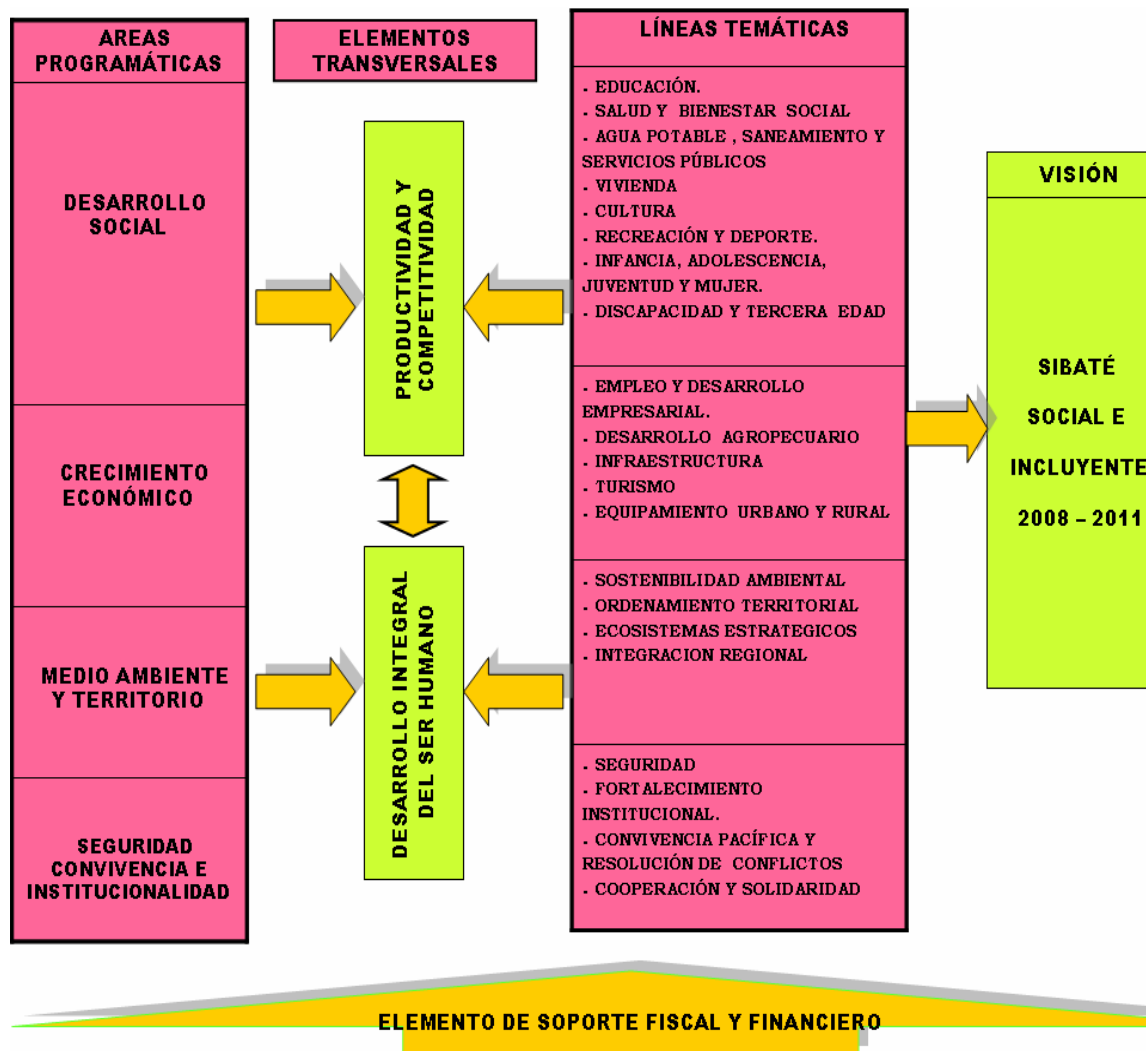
AREAS PROGRAMÁTICAS

DESARROLLO SOCIAL

CRECIMIENTO ECONÓMICO

MEDIO AMBIENTE Y TERRITORIO

SEGURIDAD CONVIVENCIA E INSTITUCIONALIDAD

ELEMENTOS TRANSVERSALES

PRODUCTIVIDAD Y COMPETITIVIDAD

DESARROLLO INTEGRAL DEL SER HUMANO

LÍNEAS TEMÁTICAS

. EDUCACIÓN.
. SALUD Y BIENESTAR SOCIAL
. AGUA POTABLE , SANEAMIENTO Y SERVICIOS PÚBLICOS
. VIVIENDA
. CULTURA
. RECREACIÓN Y DEPORTE.
. INFANCIA, ADOLESCENCIA, JUVENTUD Y MUJER.
. DISCAPACIDAD Y TERCERA EDAD

. EMPLEO Y DESARROLLO EMPRESARIAL.
. DESARROLLO AGROPECUARIO
. INFRAESTRUCTURA
. TURISMO
. EQUIPAMIENTO URBANO Y RURAL

. SOSTENIBILIDAD AMBIENTAL
. ORDENAMIENTO TERRITORIAL
. ECOSISTEMAS ESTRATEGICOS
. INTEGRACION REGIONAL

. SEGURIDAD
. FORTALECIMIENTO INSTITUCIONAL.
. CONVIVENCIA PACÍFICA Y RESOLUCIÓN DE CONFLICTOS
. COOPERACIÓN Y SOLIDARIDAD

VISIÓN

SIBATÉ
SOCIAL E
INCLUYENTE
2008 – 2011

ELEMENTO DE SOPORTE FISCAL Y FINANCIERO